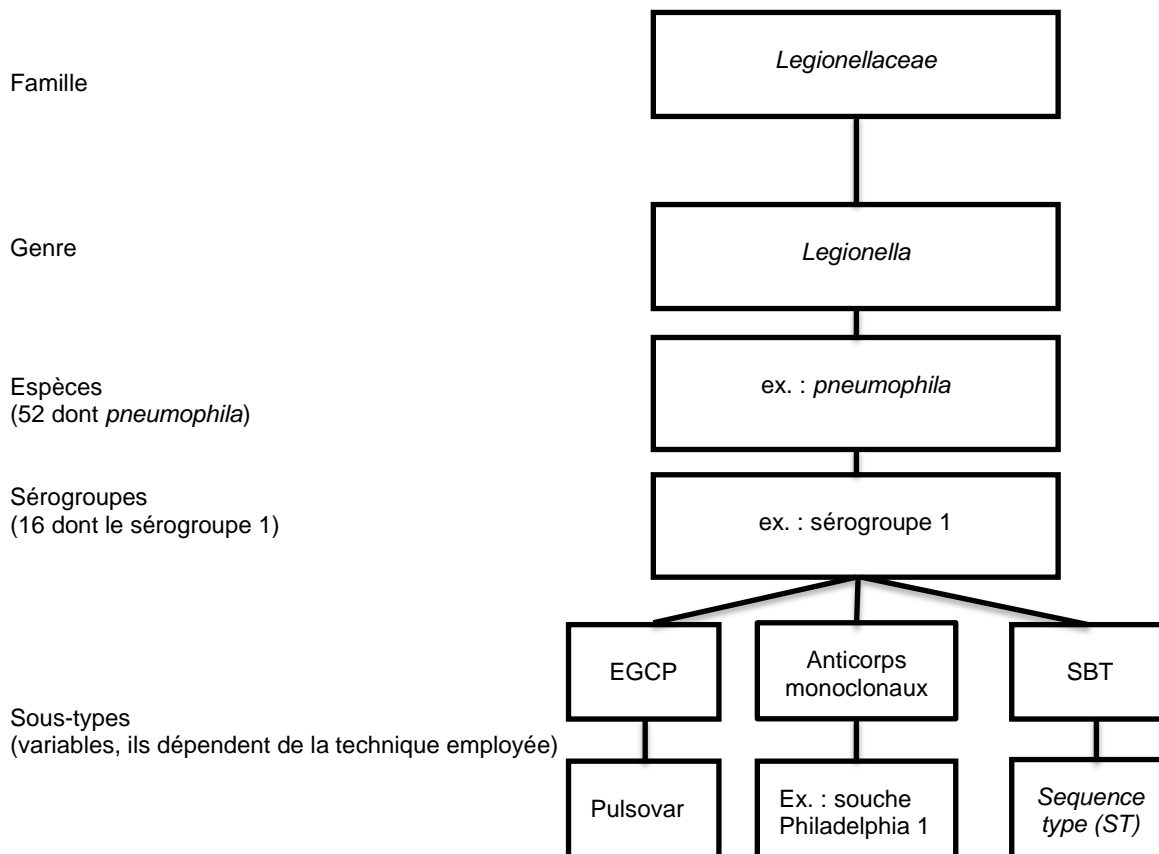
Famille

Legionellaceae

Genre

Legionella

Espèces
(52 dont pneumophila)

ex. : pneumophila

Sérogroupes
(16 dont le sérogroupe 1)

ex. : sérogroupe 1

Sous-types
(variables, ils dépendent de la technique employée)

EGCP

Anticorps monoclonaux

SBT

Pulsovar

Ex. : souche Philadelphia 1

Sequence type (ST)